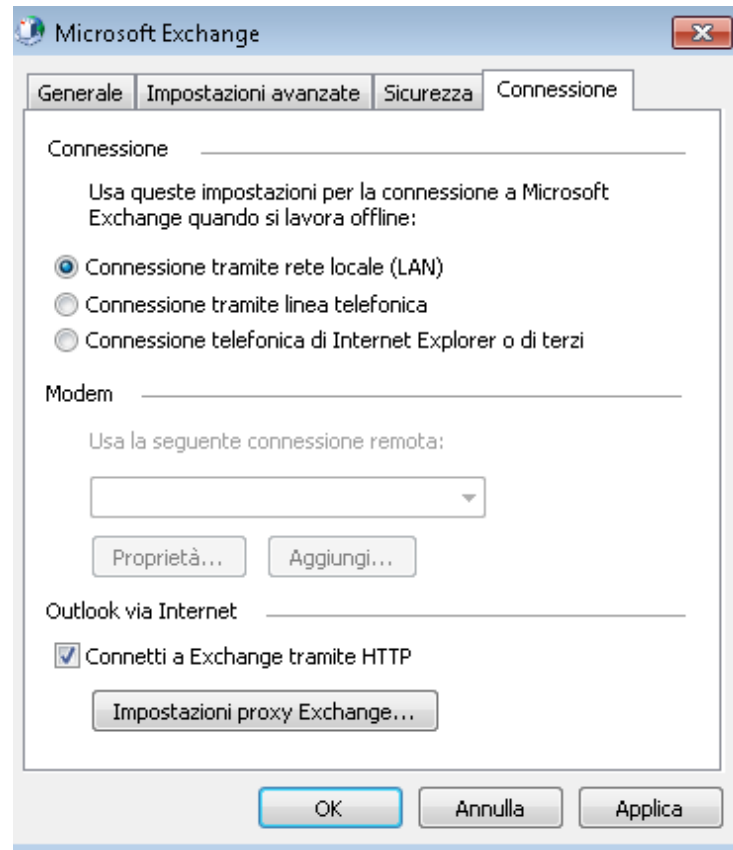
Microsoft Exchange

Generale | Impostazioni avanzate | Sicurezza | Connessione

Connessione

Usa queste impostazioni per la connessione a Microsoft Exchange quando si lavora offline:

Connessione tramite rete locale (LAN)
Connessione tramite linea telefonica
Connessione telefonica di Internet Explorer o di terzi

Modem

Usa la seguente connessione remota:

Proprietà... Aggiungi...

Outlook via Internet

Connetti a Exchange tramite HTTP

Impostazioni proxy Exchange...

OK Annulla Applica